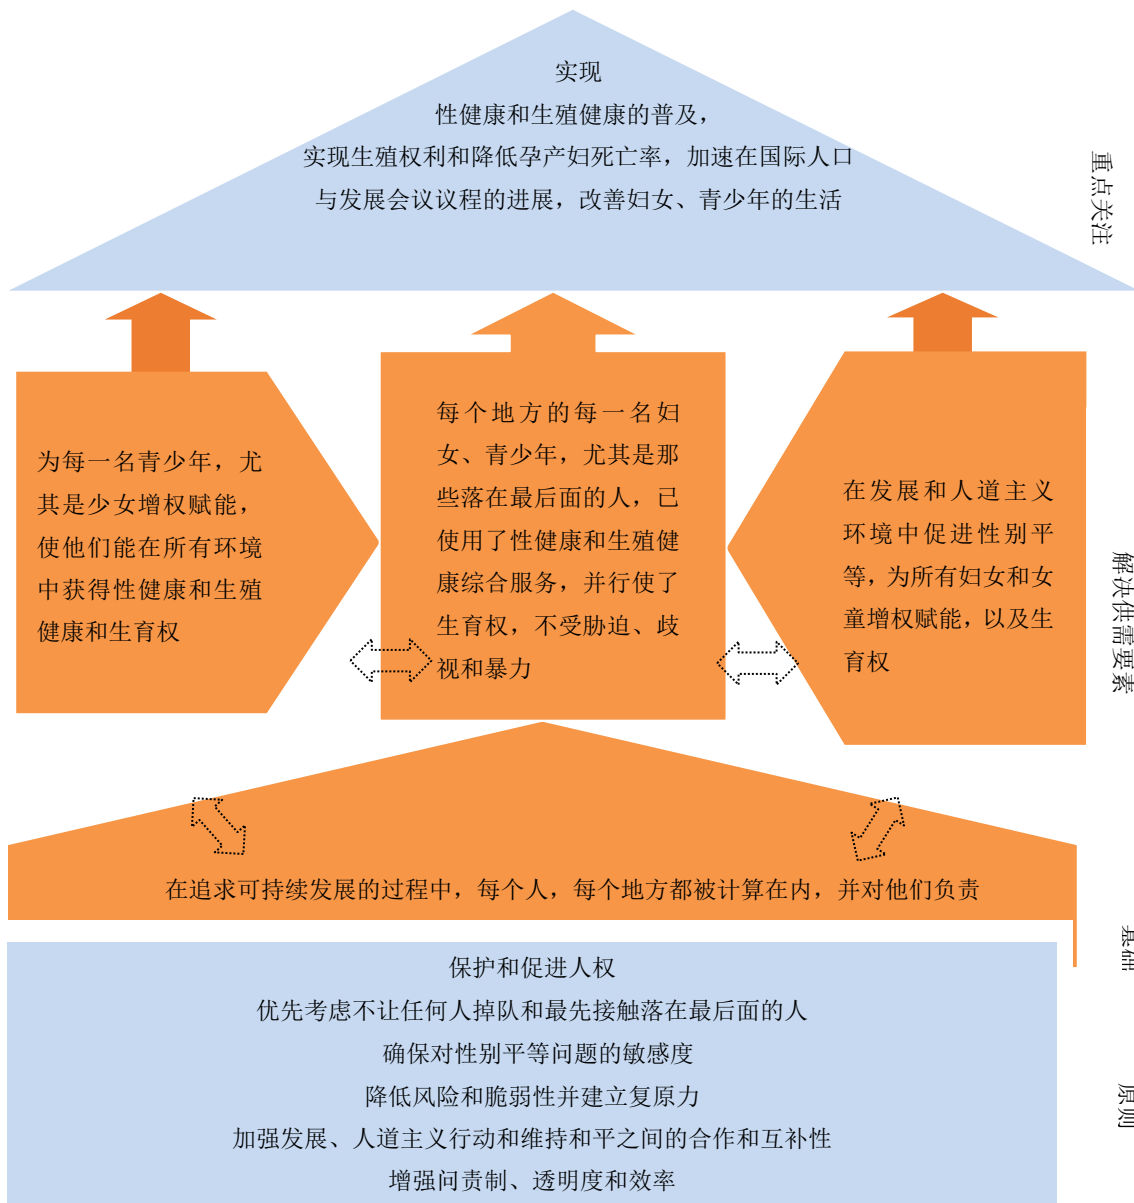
实现
性健康和生殖健康的普及，
实现生殖权利和降低孕产妇死亡率，加速在国际人口与发展会议议程的进展，改善妇女、青少年的生活

重点关注

为每一名青少年，尤其是少女增权赋能，使他们能在所有环境中获得性健康和生殖健康和生育权

每个地方的每一名妇女、青少年，尤其是那些落在最后面的人，已使用了性健康和生殖健康综合服务，并行使了生育权，不受胁迫、歧视和暴力

在发展和人道主义环境中促进性别平等，为所有妇女和女童增权赋能，以及生育权

解决供需要素

在追求可持续发展的过程中，每个人，每个地方都被计算在内，并对他们负责

基础

保护和促进人权
优先考虑不让任何人掉队和最先接触落在最后面的人
确保对性别平等问题的敏感度
降低风险和脆弱性并建立复原力
加强发展、人道主义行动和维持和平之间的合作和互补性
增强问责制、透明度和效率

原则